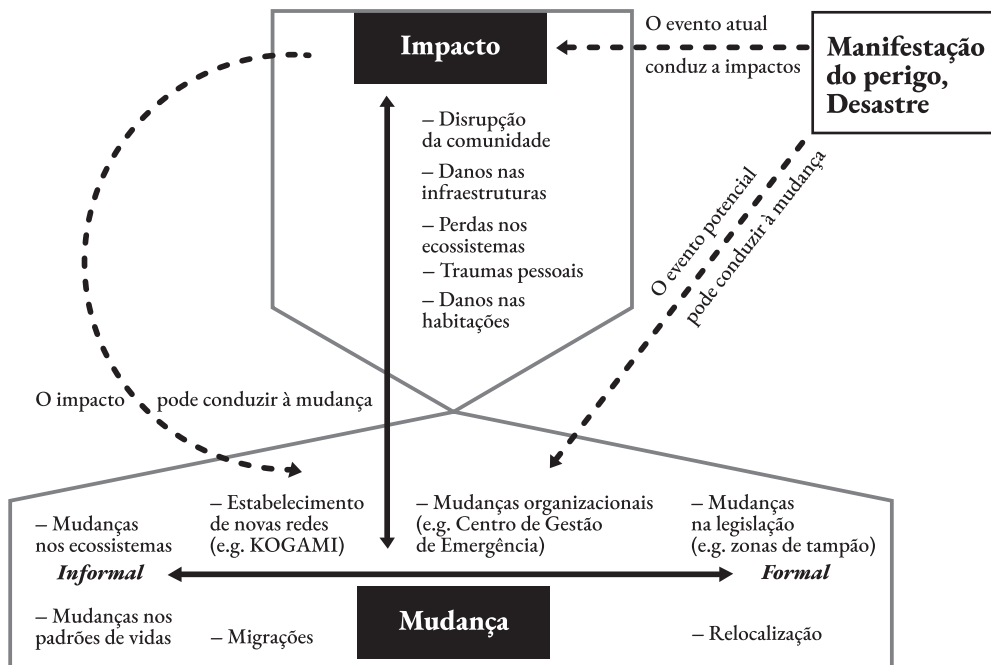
Impacto

O evento atual conduz a impactos

Manifestação do perigo, Desastre

– Disrupção da comunidade
– Danos nas infraestruturas
– Perdas nos ecossistemas
– Traumas pessoais
– Danos nas habitações

O evento potencial pode conduzir à mudança

O impacto pode conduzir à mudança

– Mudanças nos ecossistemas

– Estabelecimento de novas redes (e.g. KOGAMI)

– Mudanças organizacionais (e.g. Centro de Gestão de Emergência)

– Mudanças na legislação (e.g. zonas de tampão)

Informal

Formal

– Mudanças nos padrões de vidas

– Migrações

Mudança

– Relocalização